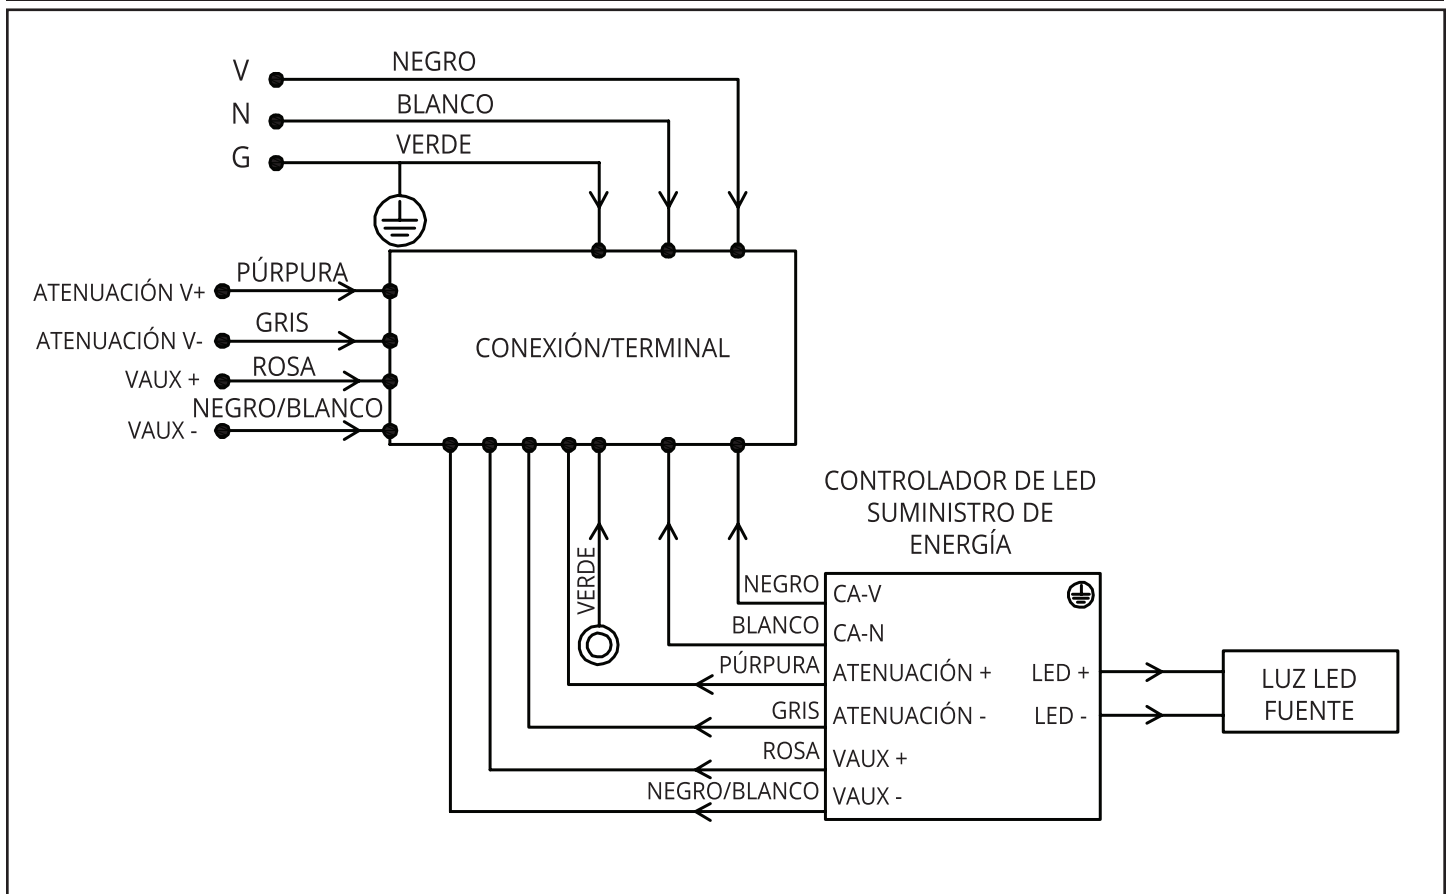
V
N
G
NEGRO
BLANCO
VERDE

ATENUACIÓN V+
PÚRPURA
ATENUACIÓN V-
GRIS
VAUX +
ROSA
NEGRO/BLANCO
VAUX -

CONEXIÓN/TERMINAL

VERDE

CONTROLADOR DE LED
SUMINISTRO DE
ENERGÍA

NEGRO
CA-V
BLANCO
CA-N
PÚRPURA
ATENUACIÓN +
GRIS
ATENUACIÓN -
ROSA
VAUX +
NEGRO/BLANCO
VAUX -
LED +
LED -

LUZ LED
FUENTE